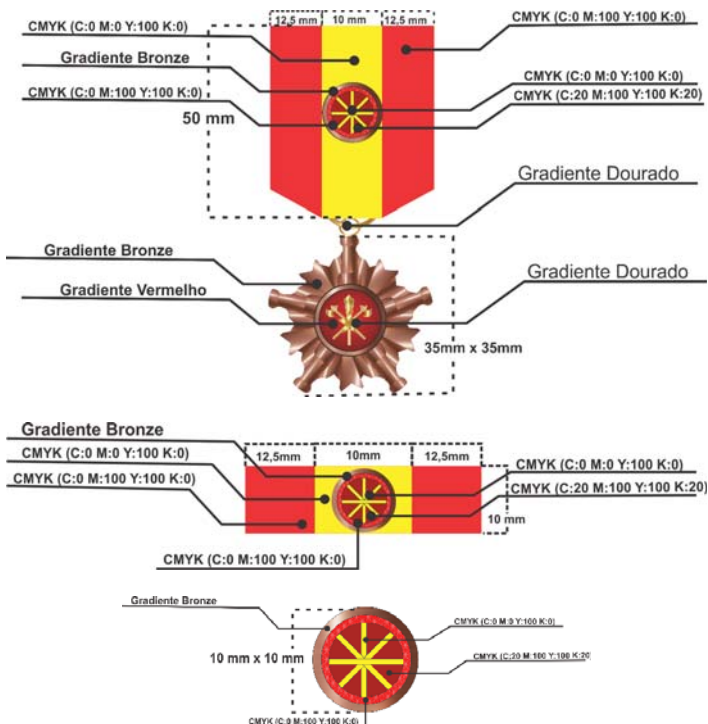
12,5 mm
10 mm
12,5 mm
CMYK (C:0 M:0 Y:100 K:0)
CMYK (C:0 M:100 Y:100 K:0)
Gradiente Bronze
CMYK (C:0 M:0 Y:100 K:0)
CMYK (C:0 M:100 Y:100 K:0)
CMYK (C:20 M:100 Y:100 K:20)
50 mm
Gradiente Dourado
Gradiente Bronze
Gradiente Dourado
Gradiente Vermelho
35mm x 35mm

Gradiente Bronze
12,5mm
10mm
12,5mm
CMYK (C:0 M:0 Y:100 K:0)
CMYK (C:0 M:0 Y:100 K:0)
CMYK (C:0 M:100 Y:100 K:0)
CMYK (C:20 M:100 Y:100 K:20)
10 mm
CMYK (C:0 M:100 Y:100 K:0)

Gradiente Bronze
CMYK (C:0 M:0 Y:100 K:0)
10 mm x 10 mm
CMYK (C:20 M:100 Y:100 K:20)
CMYK (C:0 M:100 Y:100 K:0)